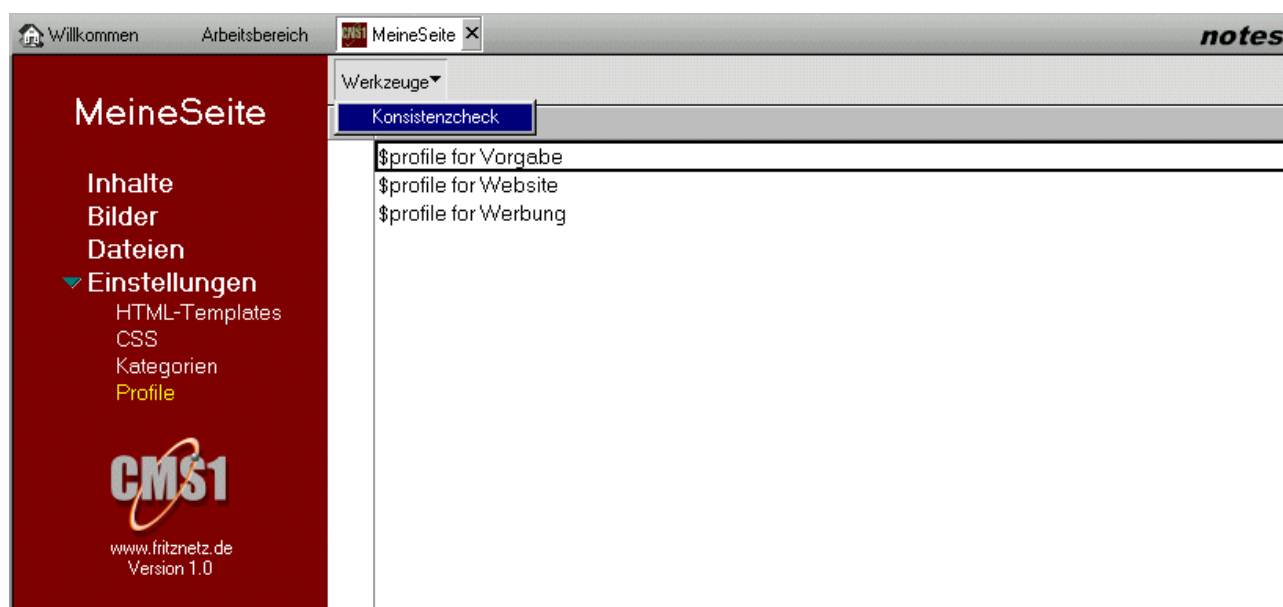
Willkommen Arbeitsbereich CMS1 MeineSeite ✕ notes

Werkzeuge▾
Konsistenzcheck

MeineSeite

Inhalte
Bilder
Dateien
Einstellungen
HTML-Templates
CSS
Kategorien
Profile

CMS1

www.fritznetz.de
Version 1.0

$profile for Vorgabe
$profile for Website
$profile for Werbung